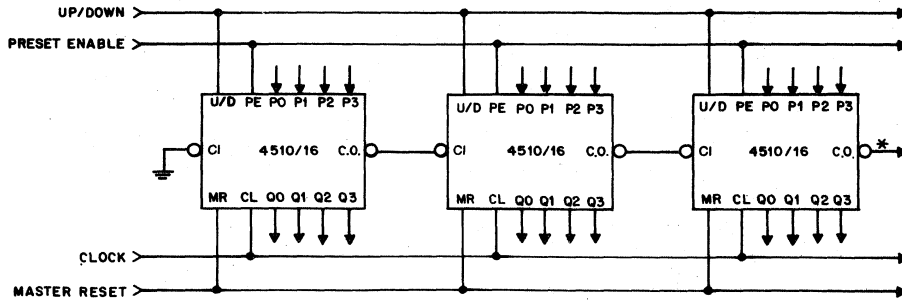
UP/DOWN
PRESET ENABLE

U/D PE P0 P1 P2 P3
CI 4510/16 C.O.
MR CL Q0 Q1 Q2 Q3

U/D PE P0 P1 P2 P3
CI 4510/16 C.O.
MR CL Q0 Q1 Q2 Q3

U/D PE P0 P1 P2 P3
CI 4510/16 C.O. *
MR CL Q0 Q1 Q2 Q3

CLOCK
MASTER RESET